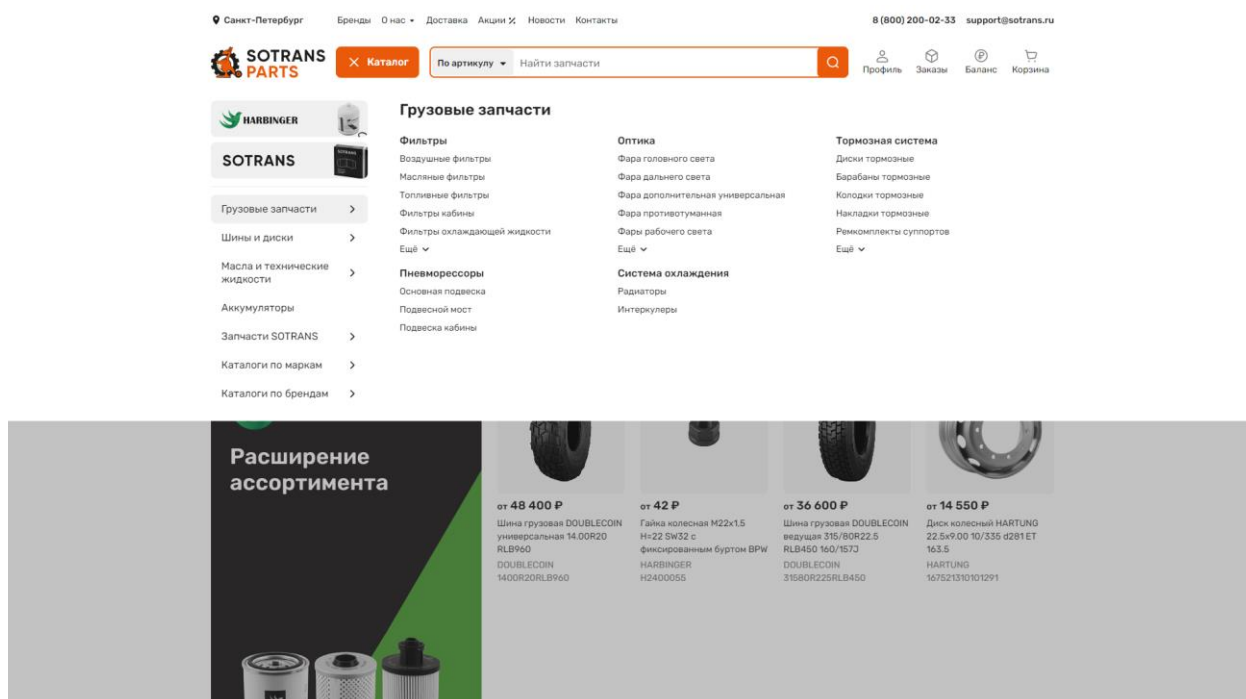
Санкт-Петербург Бренды О нас Доставка Акции % Новости Контакты 8 (800) 200-02-33 support@sotrans.ru

SOTRANS PARTS Каталог По артикулу Найти запчасти Профиль Заказы Баланс Корзина

HARBINGER

SOTRANS

Грузовые запчасти
Шины и диски
Масла и технические жидкости
Аккумуляторы
Запчасти SOTRANS
Каталоги по маркам
Каталоги по брендам

Грузовые запчасти

Фильтры
Воздушные фильтры
Масляные фильтры
Топливные фильтры
Фильтры кабины
Фильтры охлаждающей жидкости
Ещё

Пневморессоры
Основная подвеска
Подвесной мост
Подвеска кабины

Оптика
Фара головного света
Фара дальнего света
Фара дополнительная универсальная
Фара противотуманная
Фары рабочего света
Ещё

Система охлаждения
Радиаторы
Интеркулеры

Тормозная система
Диски тормозные
Барабаны тормозные
Колодки тормозные
Накладки тормозные
Ремкомплекты суппортов
Ещё

Расширение ассортимента

от 48 400 ₽
Шина грузовая DOUBLECOIN универсальная 14.00R20 RLB960
DOUBLECOIN
1400R20RLB960

от 42 ₽
Гайка колесная M22x1.5 H=22 SW32 с фиксированным буртом BPW
HARBINGER
H2400055

от 36 600 ₽
Шина грузовая DOUBLECOIN ведущая 315/80R22.5 RLB450 160/157J
DOUBLECOIN
31580R225RLB450

от 14 550 ₽
Диск колесный HARTUNG 22.5x9.00 10/335 d281 ET 163.5
HARTUNG
167521310101291